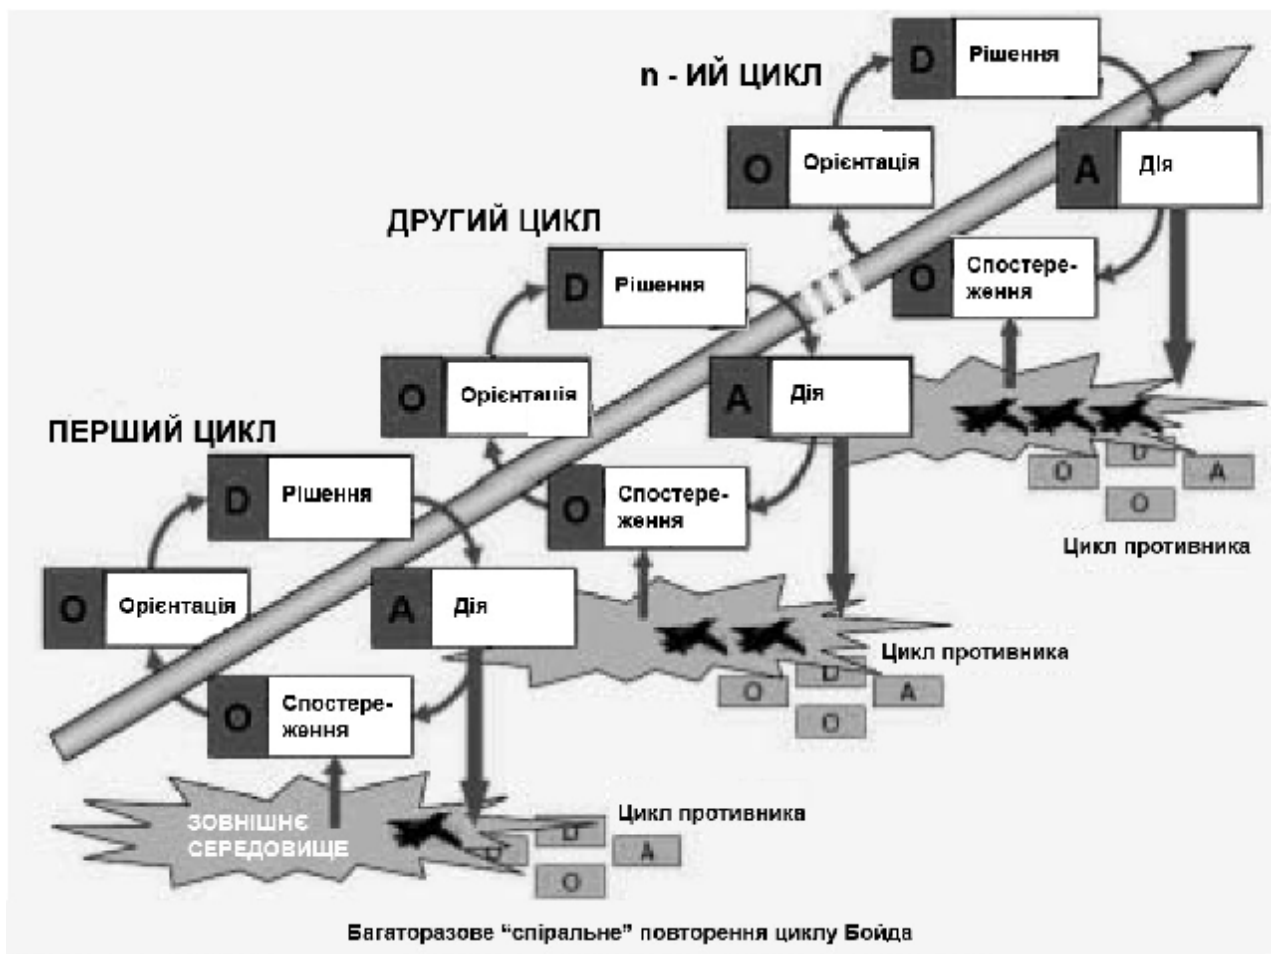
n - ИЙ ЦИКЛ

D Рішення

O Орієнтація

A Дія

O Спостереження

ДРУГИЙ ЦИКЛ

D Рішення

O Орієнтація

A Дія

O Спостереження

O D A O

Цикл противника

ПЕРШИЙ ЦИКЛ

D Рішення

O Орієнтація

A Дія

O Спостереження

O D A O

Цикл противника

ЗОВНІШНЄ СЕРЕДОВИЩЕ

O D A O

Цикл противника

Багаторазове "спіральне" повторення циклу Бойда